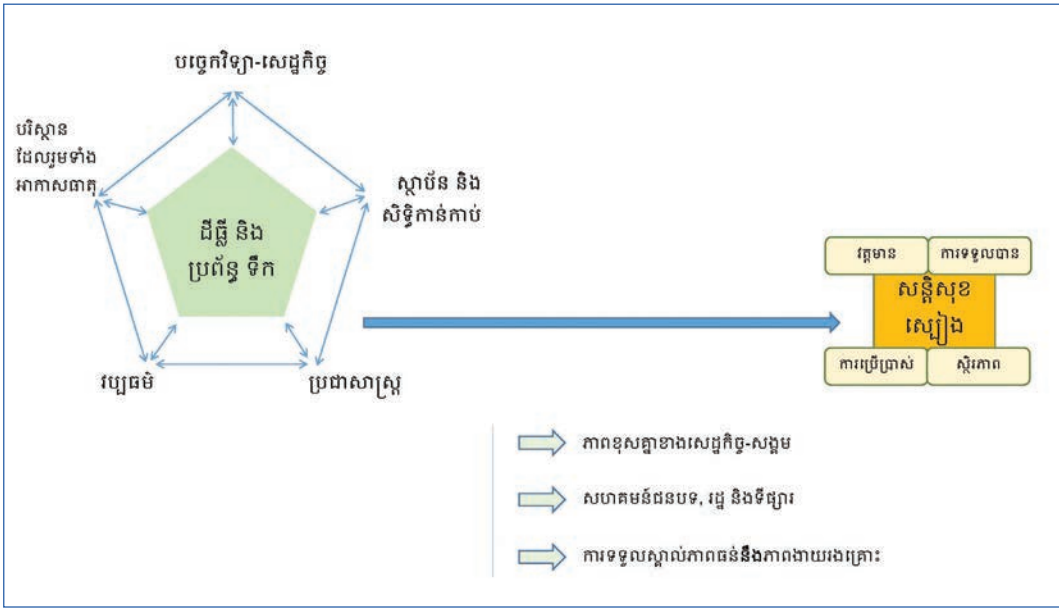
បច្ចេកវិទ្យា-សេដ្ឋកិច្ច

បរិស្ថាន ដែលរួមទាំង អាកាសធាតុ

ស្ថាប័ន និង សិទ្ធិកាន់កាប់

ដីធ្លី និង ប្រព័ន្ធ ទឹក

វប្បធម៌

ប្រជាសាស្ត្រ

វត្តមាន

ការទទួលបាន

សន្តិសុខ ស្បៀង

ការប្រើប្រាស់

ស្ថិរភាព

ភាពខុសគ្នាខាងសេដ្ឋកិច្ច-សង្គម

សហគមន៍ជនបទ, រដ្ឋ និងទីផ្សារ

ការទទួលស្គាល់ភាពធន់និងភាពងាយរងគ្រោះ